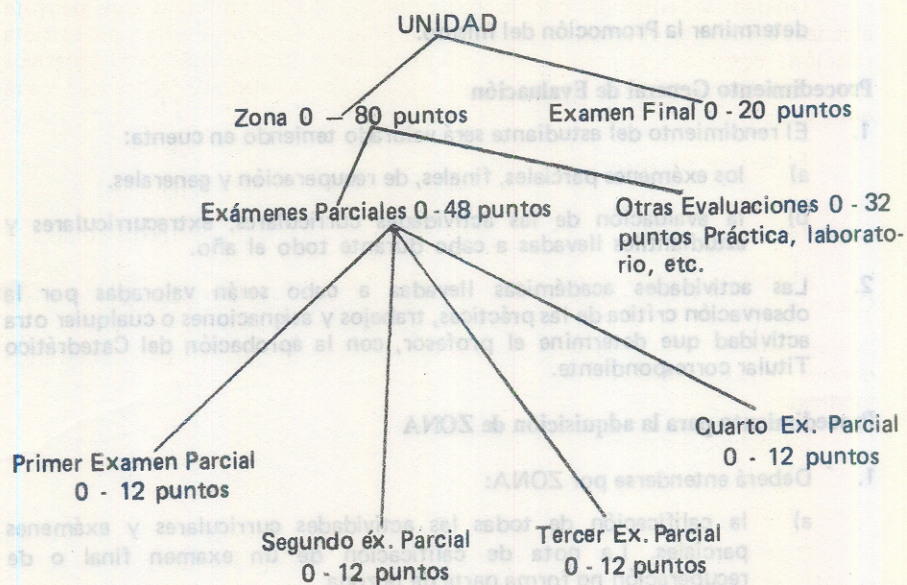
UNIDAD

Zona 0 — 80 puntos

Examen Final 0 - 20 puntos

Exámenes Parciales 0 - 48 puntos

Otras Evaluaciones 0 - 32 puntos Práctica, laboratorio, etc.

Primer Examen Parcial
0 - 12 puntos

Segundo ex. Parcial
0 - 12 puntos

Tercer Ex. Parcial
0 - 12 puntos

Cuarto Ex. Parcial
0 - 12 puntos